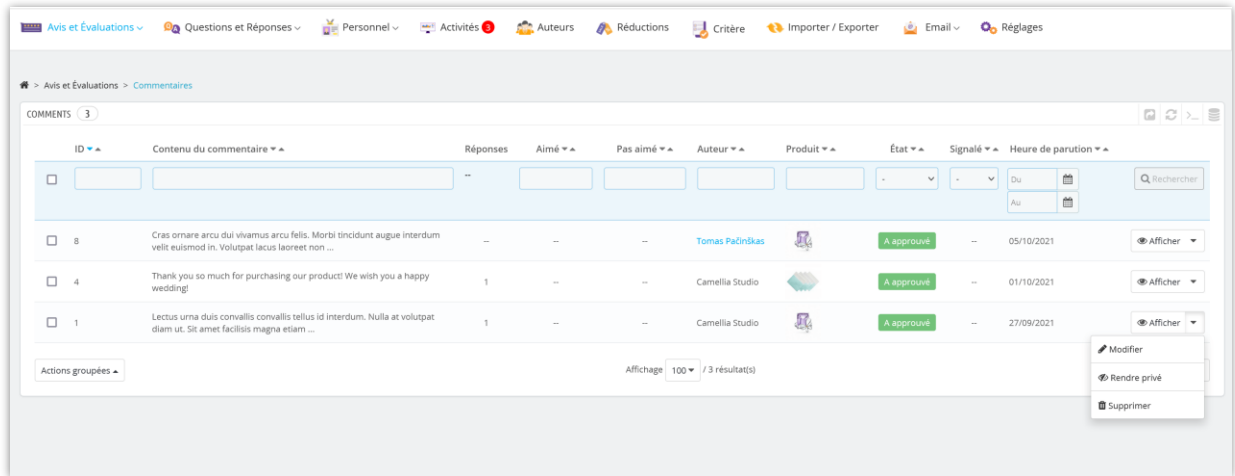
Avis et Évaluations ⌄ Questions et Réponses ⌄ Personnel ⌄ Activités 3 Auteurs Réductions Critère Importer / Exporter Email ⌄ Réglages

> Avis et Évaluations > Commentaires

COMMENTS 3

| | ID ▾▴ | Contenu du commentaire ▾▴ | Réponses | Aimé ▾▴ | Pas aimé ▾▴ | Auteur ▾▴ | Produit ▾▴ | État ▾▴ | Signalé ▾▴ | Heure de parution ▾▴ | |
|---|---|---|---|---|---|---|---|---|---|---|---|
| ☐ | | | -- | | | | | - | - | Du / Au | Rechercher |
| ☐ | 8 | Cras ornare arcu dui vivamus arcu felis. Morbi tincidunt augue interdum velit euismod in. Volutpat lacus laoreet non ... | -- | -- | -- | Tomas Pačinškas | | A approuvé | -- | 05/10/2021 | Afficher ▾ |
| ☐ | 4 | Thank you so much for purchasing our product! We wish you a happy wedding! | 1 | -- | -- | Camellia Studio | | A approuvé | -- | 01/10/2021 | Afficher ▾ |
| ☐ | 1 | Lectus urna duis convallis convallis tellus id interdum. Nulla at volutpat diam ut. Sit amet facilisis magna etiam ... | 1 | -- | -- | Camellia Studio | | A approuvé | -- | 27/09/2021 | Afficher ▾ |

Actions groupées ▴

Affichage 100 ▾ / 3 résultat(s)

Modifier
Rendre privé
Supprimer